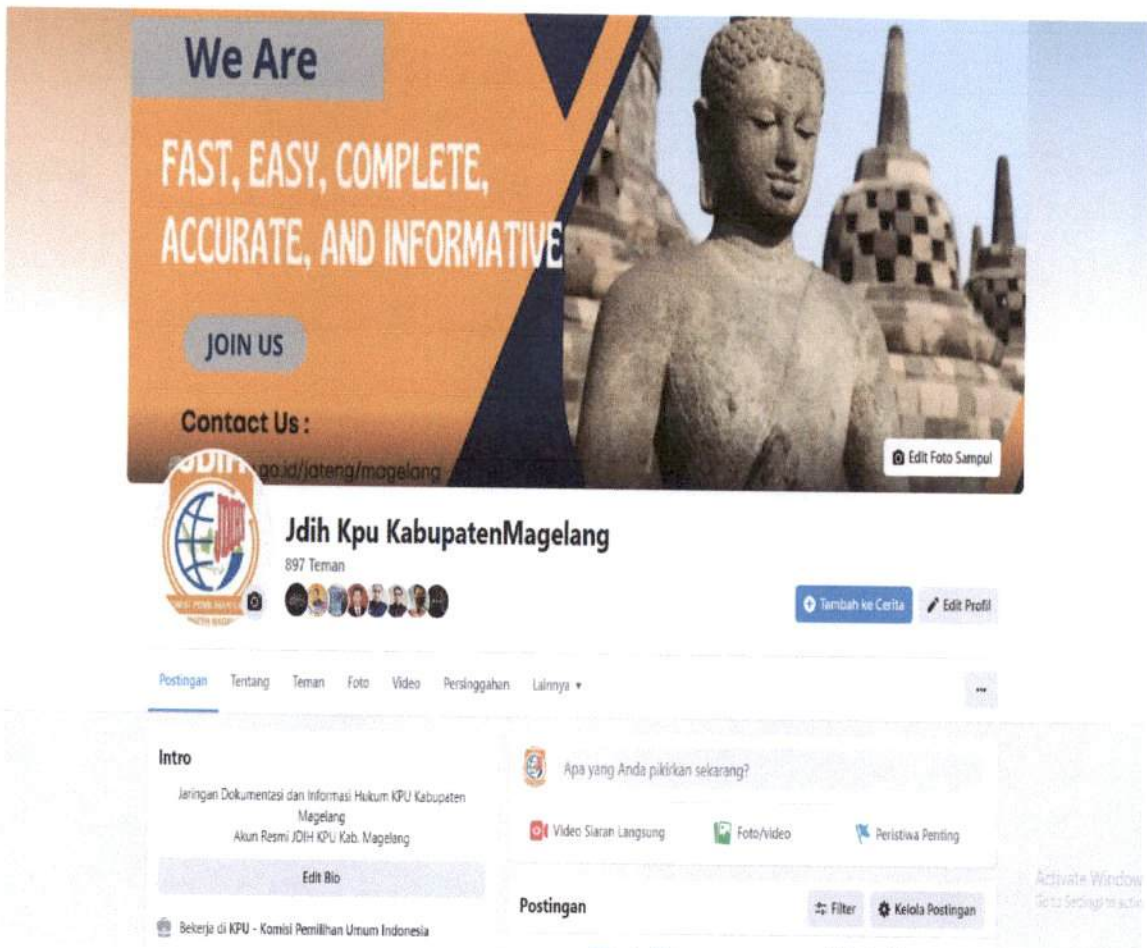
We Are

FAST, EASY, COMPLETE, ACCURATE, AND INFORMATIVE

JOIN US

Contact Us :

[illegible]go.id/jateng/magelang

Edit Foto Sampul

Jdih Kpu KabupatenMagelang

897 Teman

Tambah ke Cerita

Edit Profil

Postingan Tentang Teman Foto Video Persinggahan Lainnya ▾

...

Intro

Jaringan Dokumentasi dan Informasi Hukum KPU Kabupaten Magelang
Akun Resmi JDIH KPU Kab. Magelang

Edit Bio

Bekerja di KPU - Komisi Pemilihan Umum Indonesia

Apa yang Anda pikirkan sekarang?

Video Siaran Langsung

Foto/video

Peristiwa Penting

Postingan

Filter

Kelola Postingan

Activate Window
Go to Settings to activ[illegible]